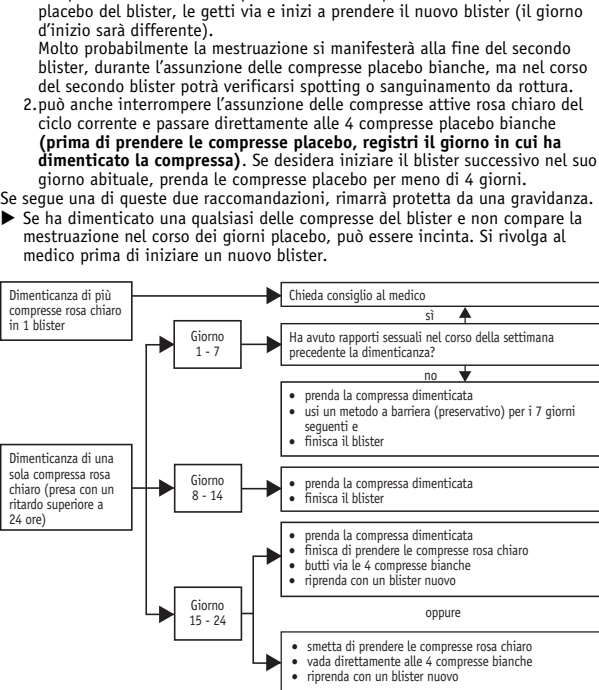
placebo del blister, le getti via e inizi a prendere il nuovo blister (il giorno d'inizio sarà differente).
Molto probabilmente la mestruazione si manifesterà alla fine del secondo blister, durante l'assunzione delle compresse placebo bianche, ma nel corso del secondo blister potrà verificarsi spotting o sanguinamento da rottura.

2. può anche interrompere l'assunzione delle compresse attive rosa chiaro del ciclo corrente e passare direttamente alle 4 compresse placebo bianche **(prima di prendere le compresse placebo, registri il giorno in cui ha dimenticato la compressa)**. Se desidera iniziare il blister successivo nel suo giorno abituale, prenda le compresse placebo per meno di 4 giorni.

Se segue una di queste due raccomandazioni, rimarrà protetta da una gravidanza.

▶ Se ha dimenticato una qualsiasi delle compresse del blister e non compare la mestruazione nel corso dei giorni placebo, può essere incinta. Si rivolga al medico prima di iniziare un nuovo blister.

Dimenticanza di più compresse rosa chiaro in 1 blister

Chieda consiglio al medico

sì

Ha avuto rapporti sessuali nel corso della settimana precedente la dimenticanza?

no

Giorno 1 - 7

• prenda la compressa dimenticata
• usi un metodo a barriera (preservativo) per i 7 giorni seguenti e
• finisca il blister

Dimenticanza di una sola compressa rosa chiaro (presa con un ritardo superiore a 24 ore)

Giorno 8 - 14

• prenda la compressa dimenticata
• finisca il blister

Giorno 15 - 24

• prenda la compressa dimenticata
• finisca di prendere le compresse rosa chiaro
• butti via le 4 compresse bianche
• riprenda con un blister nuovo

oppure

• smetta di prendere le compresse rosa chiaro
• vada direttamente alle 4 compresse bianche
• riprenda con un blister nuovo